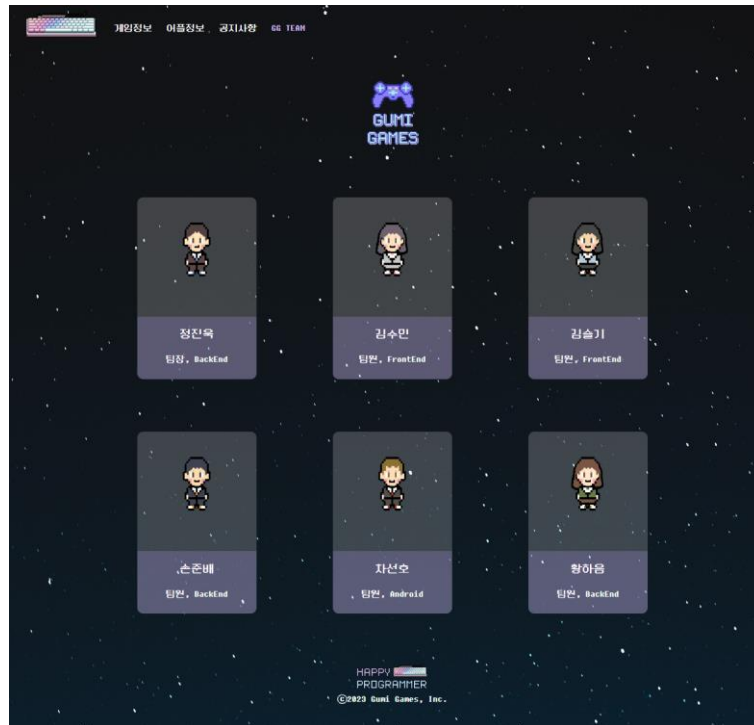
게임정보 어플정보 공지사항 GG TEAM

GUMI GAMES

정진욱
팀장, BackEnd

김수민
팀원, FrontEnd

김슬기
팀원, FrontEnd

손준배
팀원, BackEnd

차선호
팀원, Android

황하음
팀원, BackEnd

HAPPY PROGRAMMER
Ⓒ2023 Gumi Games, Inc.